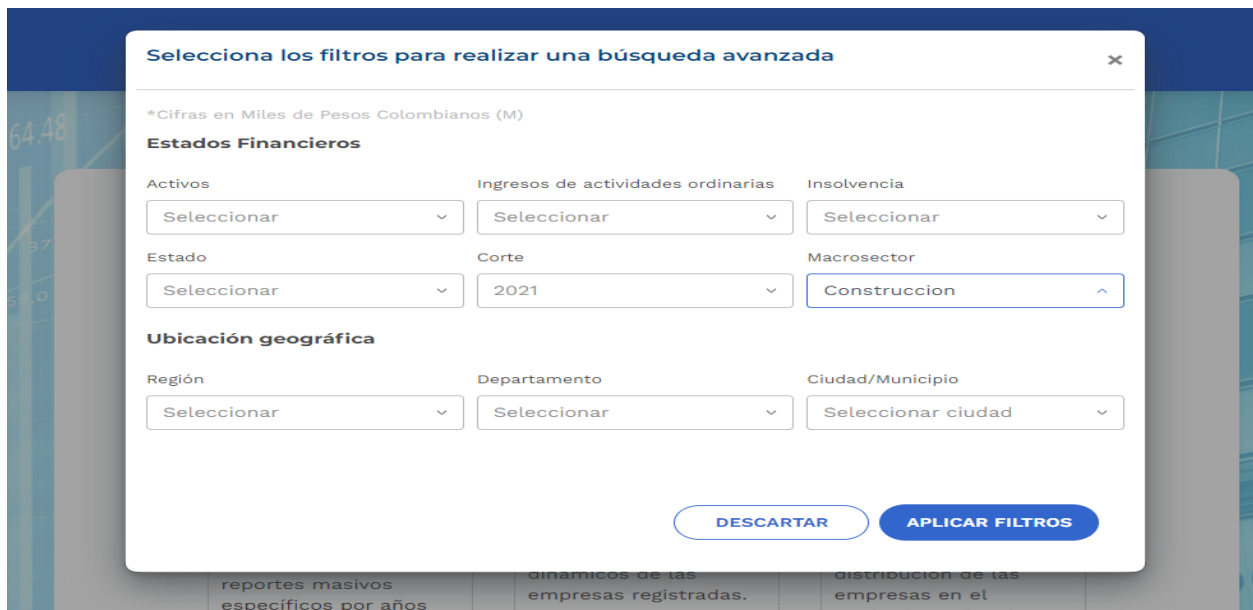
Selecciona los filtros para realizar una búsqueda avanzada

×

*Cifras en Miles de Pesos Colombianos (M)

Estados Financieros

Activos
Seleccionar

Ingresos de actividades ordinarias
Seleccionar

Insolvencia
Seleccionar

Estado
Seleccionar

Corte
2021

Macrosector
Construccion

Ubicación geográfica

Región
Seleccionar

Departamento
Seleccionar

Ciudad/Municipio
Seleccionar ciudad

DESCARTAR

APLICAR FILTROS

64.48

reportes masivos específicos por años

dinamicos de las empresas registradas.

distribucion de las empresas en el